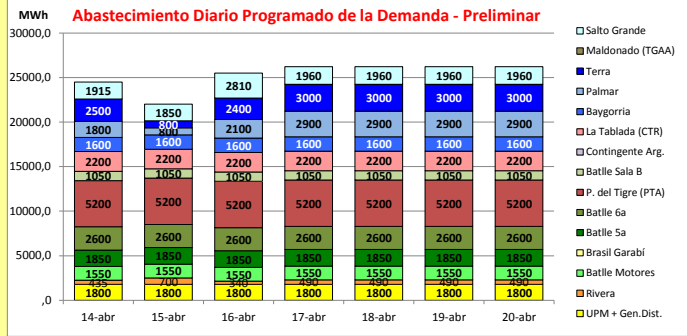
MWh

Abastecimiento Diario Programado de la Demanda - Preliminar

30000,0
25000,0
20000,0
15000,0
10000,0
5000,0
,0

| | 14-abr | 15-abr | 16-abr | 17-abr | 18-abr | 19-abr | 20-abr |
|---|---|---|---|---|---|---|---|
| Salto Grande | 1915 | 1850 | 2810 | 1960 | 1960 | 1960 | 1960 |
| Terra | 2500 | 800 | 2400 | 3000 | 3000 | 3000 | 3000 |
| Palmar | 1800 | 800 | 2100 | 2900 | 2900 | 2900 | 2900 |
| Baygorria | 1600 | 1600 | 1600 | 1600 | 1600 | 1600 | 1600 |
| La Tablada (CTR) | 2200 | 2200 | 2200 | 2200 | 2200 | 2200 | 2200 |
| Batlle Sala B | 1050 | 1050 | 1050 | 1050 | 1050 | 1050 | 1050 |
| P. del Tigre (PTA) | 5200 | 5200 | 5200 | 5200 | 5200 | 5200 | 5200 |
| Batlle 6a | 2600 | 2600 | 2600 | 2600 | 2600 | 2600 | 2600 |
| Batlle 5a | 1850 | 1850 | 1850 | 1850 | 1850 | 1850 | 1850 |
| Batlle Motores | 1550 | 1550 | 1550 | 1550 | 1550 | 1550 | 1550 |
| Rivera | 435 | 700 | 340 | 490 | 490 | 490 | 490 |
| UPM + Gen.Dist. | 1800 | 1800 | 1800 | 1800 | 1800 | 1800 | 1800 |

Salto Grande
Maldonado (TGAA)
Terra
Palmar
Baygorria
La Tablada (CTR)
Contingente Arg.
Batlle Sala B
P. del Tigre (PTA)
Batlle 6a
Batlle 5a
Brasil Garabí
Batlle Motores
Rivera
UPM + Gen.Dist.